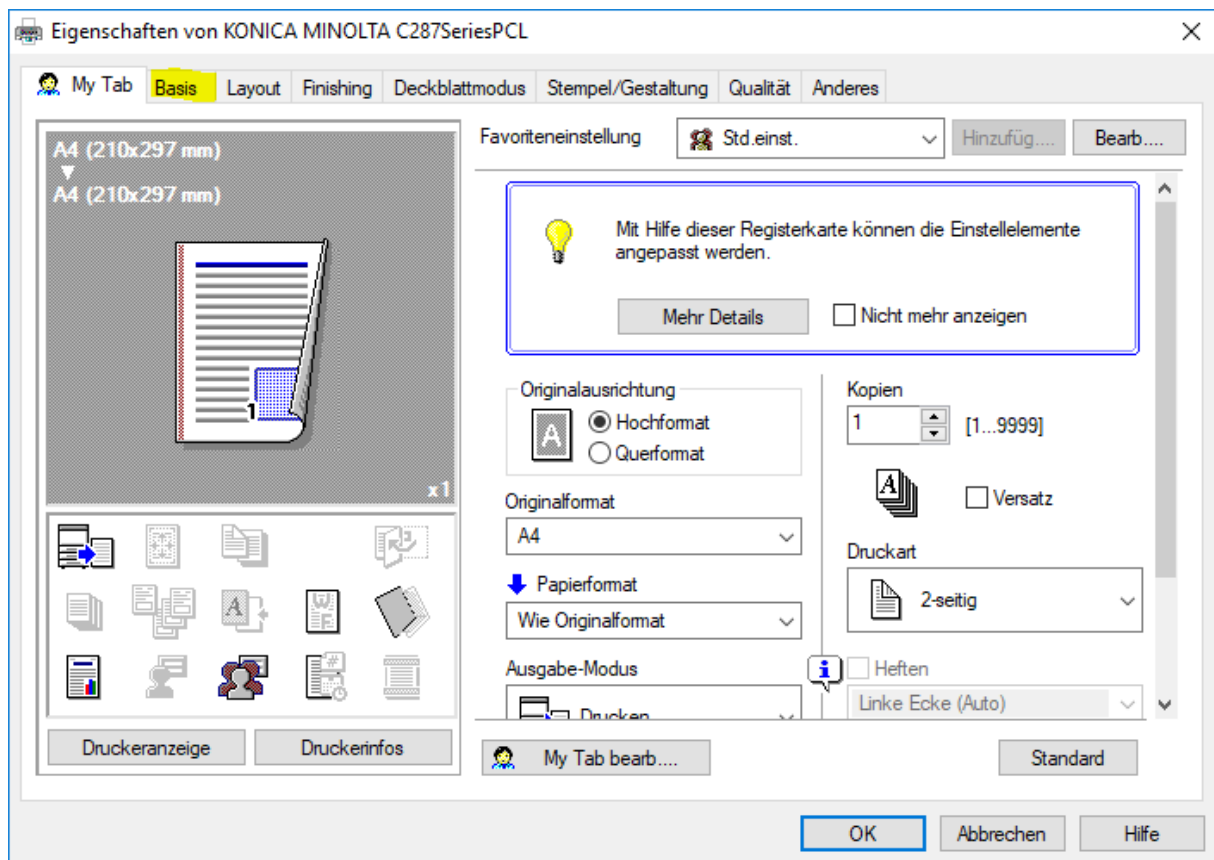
Eigenschaften von KONICA MINOLTA C287SeriesPCL

×

My Tab | Basis | Layout | Finishing | Deckblattmodus | Stempel/Gestaltung | Qualität | Anderes

A4 (210x297 mm)
▼
A4 (210x297 mm)

1

x1

Favoriteneinstellung

Std.einst.

Hinzufüg....

Bearb....

Mit Hilfe dieser Registerkarte können die Einstellelemente angepasst werden.

Mehr Details

Nicht mehr anzeigen

Originalausrichtung

Hochformat

Querformat

Originalformat

A4

Papierformat

Wie Originalformat

Ausgabe-Modus

Drucken

Kopien

1

[1...9999]

Versatz

Druckart

2-seitig

Heften

Linke Ecke (Auto)

Druckeranzeige

Druckerinfos

My Tab bearb....

Standard

OK

Abbrechen

Hilfe